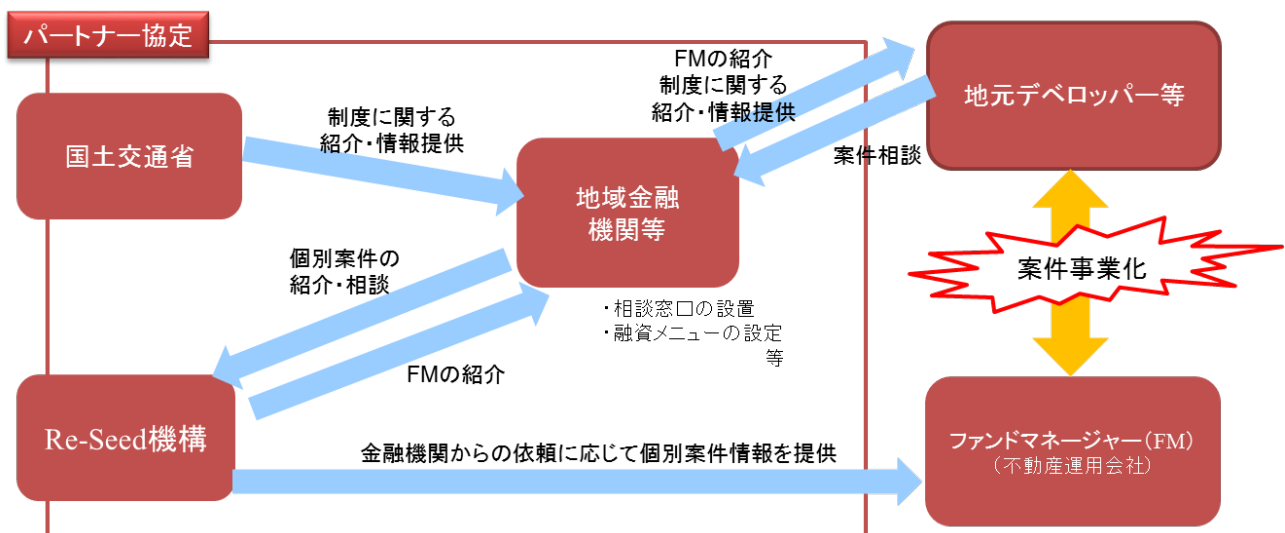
パートナー協定

国土交通省

制度に関する
紹介・情報提供

地域金融
機関等

FMの紹介
制度に関する
紹介・情報提供

案件相談

地元デベロッパー等

個別案件の
紹介・相談

・相談窓口の設置
・融資メニューの設定
等

案件事業化

FMの紹介

Re-Seed機構

金融機関からの依頼に応じて個別案件情報を提供

ファンドマネージャー（FM）
（不動産運用会社）